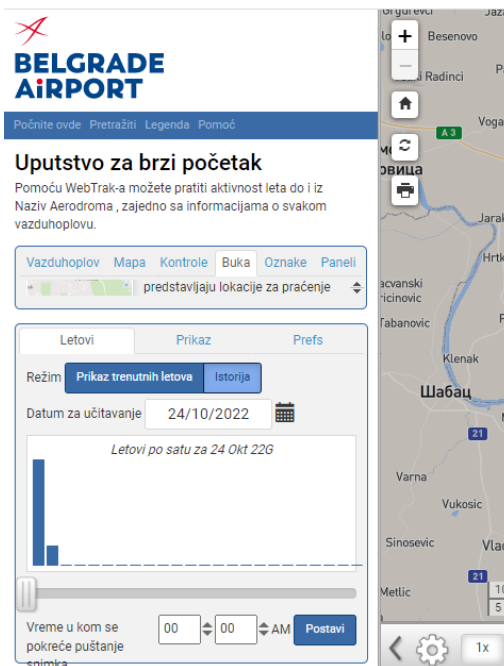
BELGRADE AIRPORT

Počnite ovde Pretražiti Legenda Pomoć

Uputstvo za brzi početak

Pomoću WebTrak-a možete pratiti aktivnost leta do i iz Naziv Aerodroma , zajedno sa informacijama o svakom vazduhoplovu.

Vazduhoplov Mapa Kontrole Buka Oznake Paneli

predstavljaju lokacije za praćenje

Letovi Prikaz Prefs

Režim Prikaz trenutnih letova Istorija

Datum za učitavanje 24/10/2022

Letovi po satu za 24 Okt 22G

Vreme u kom se pokreće puštanje snimka

00 00 AM Postavi

Grgurevci Besenovo Radinci Voga A 3 овица Jarak Hrtk Mačvanski Pričinović Tabanović Klenak Шабац 21 Varna Vukosic Sinosevic Vla Metlic 1x 5

+ −

1x